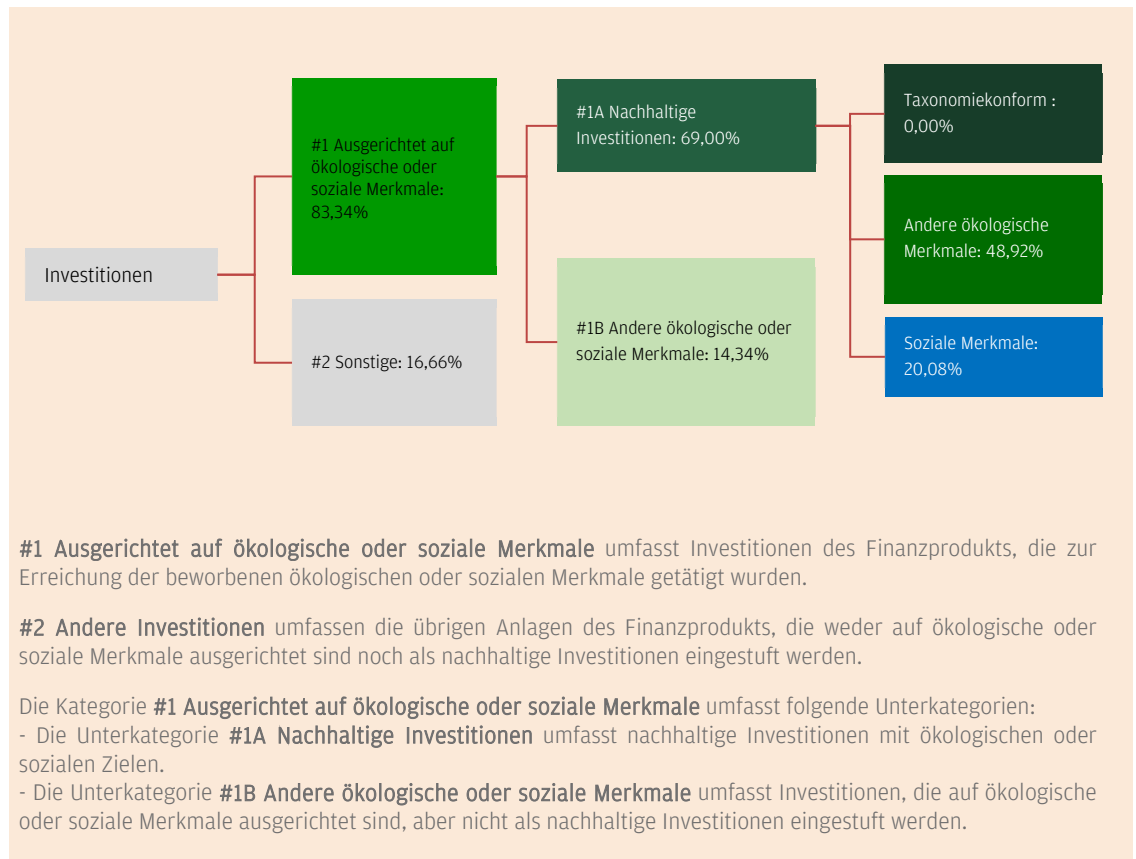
Investitionen

#1 Ausgerichtet auf ökologische oder soziale Merkmale: 83,34%

#2 Sonstige: 16,66%

#1A Nachhaltige Investitionen: 69,00%

#1B Andere ökologische oder soziale Merkmale: 14,34%

Taxonomiekonform : 0,00%

Andere ökologische Merkmale: 48,92%

Soziale Merkmale: 20,08%

#1 Ausgerichtet auf ökologische oder soziale Merkmale umfasst Investitionen des Finanzprodukts, die zur Erreichung der beworbenen ökologischen oder sozialen Merkmale getätigt wurden.

#2 Andere Investitionen umfassen die übrigen Anlagen des Finanzprodukts, die weder auf ökologische oder soziale Merkmale ausgerichtet sind noch als nachhaltige Investitionen eingestuft werden.

Die Kategorie #1 Ausgerichtet auf ökologische oder soziale Merkmale umfasst folgende Unterkategorien:
- Die Unterkategorie #1A Nachhaltige Investitionen umfasst nachhaltige Investitionen mit ökologischen oder sozialen Zielen.
- Die Unterkategorie #1B Andere ökologische oder soziale Merkmale umfasst Investitionen, die auf ökologische oder soziale Merkmale ausgerichtet sind, aber nicht als nachhaltige Investitionen eingestuft werden.